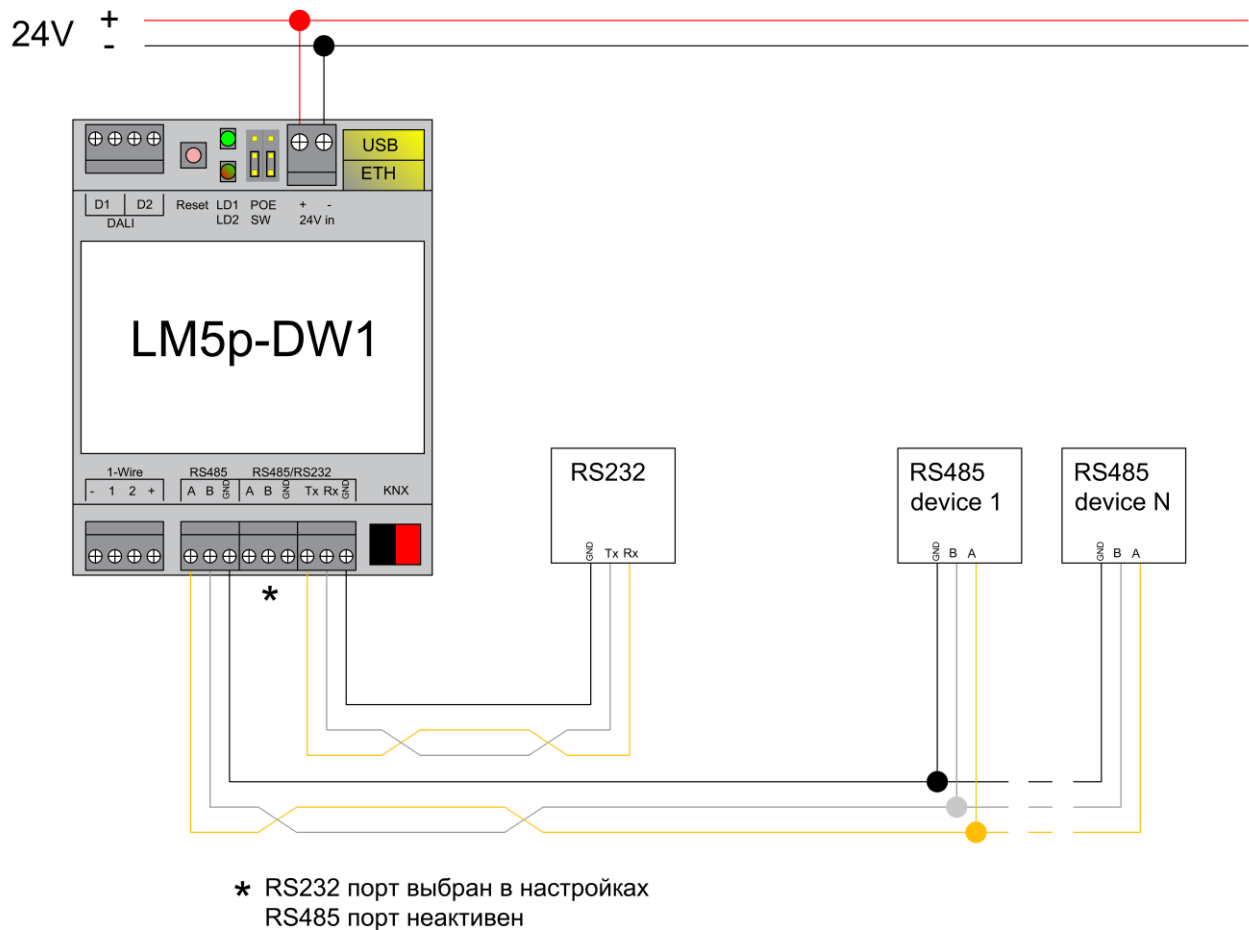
24V + -

USB
ETH

D1 D2
DALI
Reset LD1 LD2 POE SW + - 24V in

LM5p-DW1

1-Wire
- 1 2 +
RS485
A B GND
RS485/RS232
A B GND Tx Rx GND
KNX

*

RS232
GND Tx Rx

RS485 device 1
GND B A

RS485 device N
GND B A

* RS232 порт выбран в настройках
RS485 порт неактивен